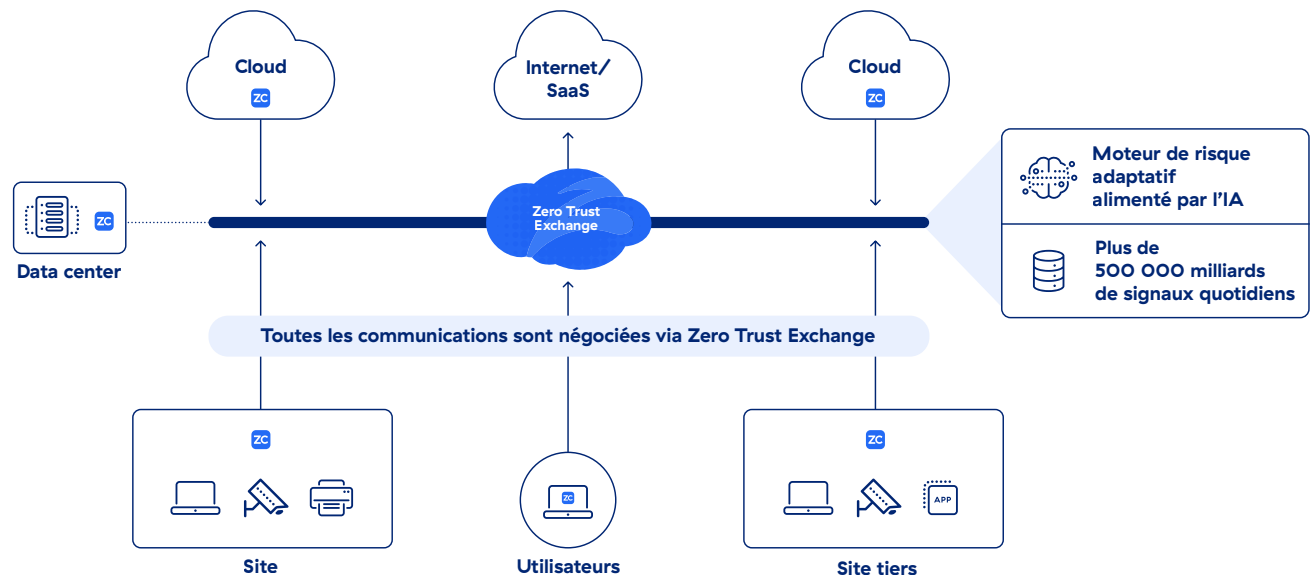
Cloud
ZC

Internet/
SaaS

Cloud
ZC

ZC
Data center

Zero Trust Exchange

Moteur de risque adaptatif alimenté par l'IA

Plus de 500 000 milliards de signaux quotidiens

Toutes les communications sont négociées via Zero Trust Exchange

ZC
Site

ZC
Utilisateurs

ZC
APP
Site tiers